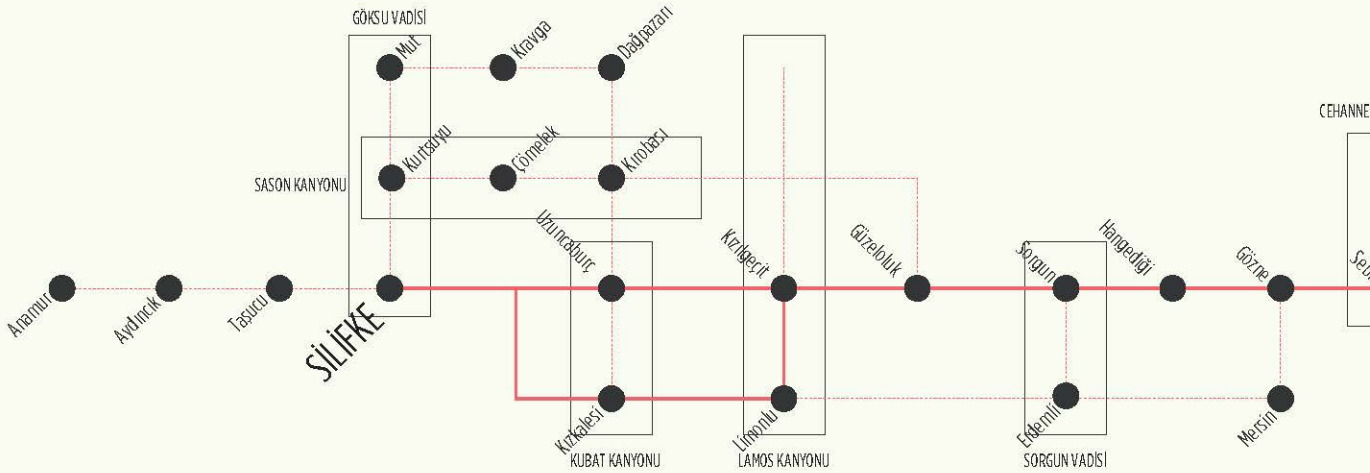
GÖKSU VADİSİ

Mut

Kravga

Dağpazarı

CEHANNE

SASON KANYONU

Kurtsuyu

Çömelek

Kırobası

Uzuncaburç

Kızılgeçit

Güzeloluk

Sorgun

Hangediği

Gözne

Seb

Anamur

Aydıncık

Taşucu

SİLİFKE

Kızkalesi

Limonlu

Erdemli

Mersin

KUBAT KANYONU

LAMOS KANYONU

SORGUN VADİSİ